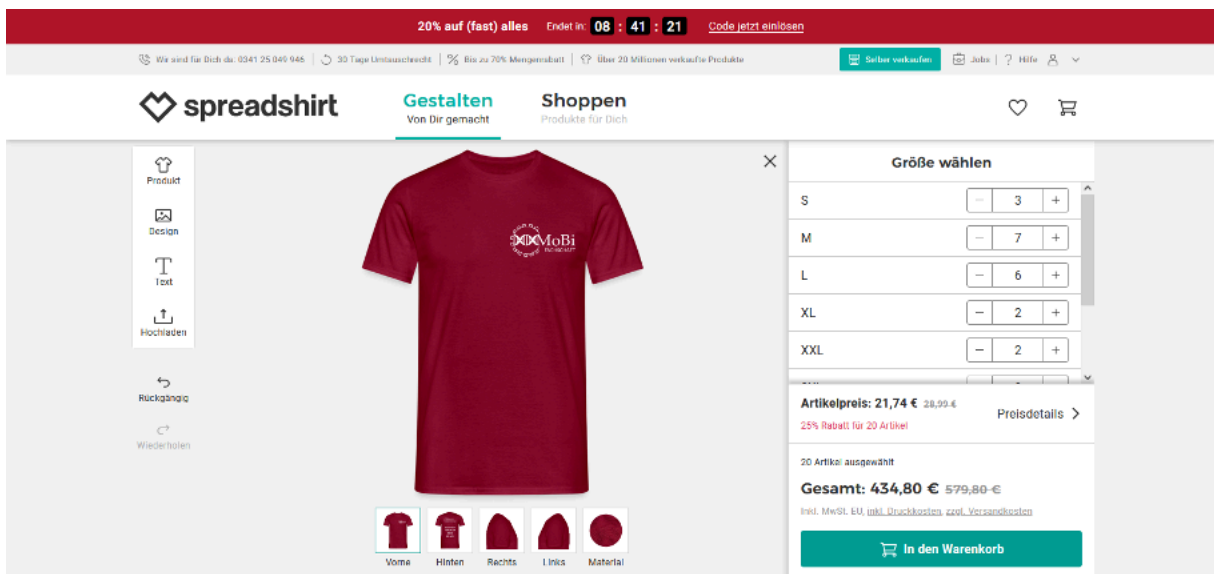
20% auf (fast) alles Endet in: 08 : 41 : 21 Code jetzt einlösen

Wir sind für Dich da: 0341 25 049 946 | 30 Tage Umtauschrecht | Bis zu 70% Mengenrabatt | Über 20 Millionen verkaufte Produkte

Selber verkaufen | Jobs | Hilfe

spreadshirt

Gestalten
Von Dir gemacht

Shoppen
Produkte für Dich

Produkt
Design
Text
Hochladen
Rückgängig
Wiederholen

MoBi

Vorne
Hinten
Rechts
Links
Material

Größe wählen

| | | | |
|---|---|---|---|
| S | − | 3 | + |
| M | − | 7 | + |
| L | − | 6 | + |
| XL | − | 2 | + |
| XXL | − | 2 | + |

Artikelpreis: 21,74 € 28,99 €
Preisdetails
25% Rabatt für 20 Artikel

20 Artikel ausgewählt

Gesamt: 434,80 € 579,80 €
Inkl. MwSt. EU, inkl. Druckkosten, zzgl. Versandkosten

In den Warenkorb